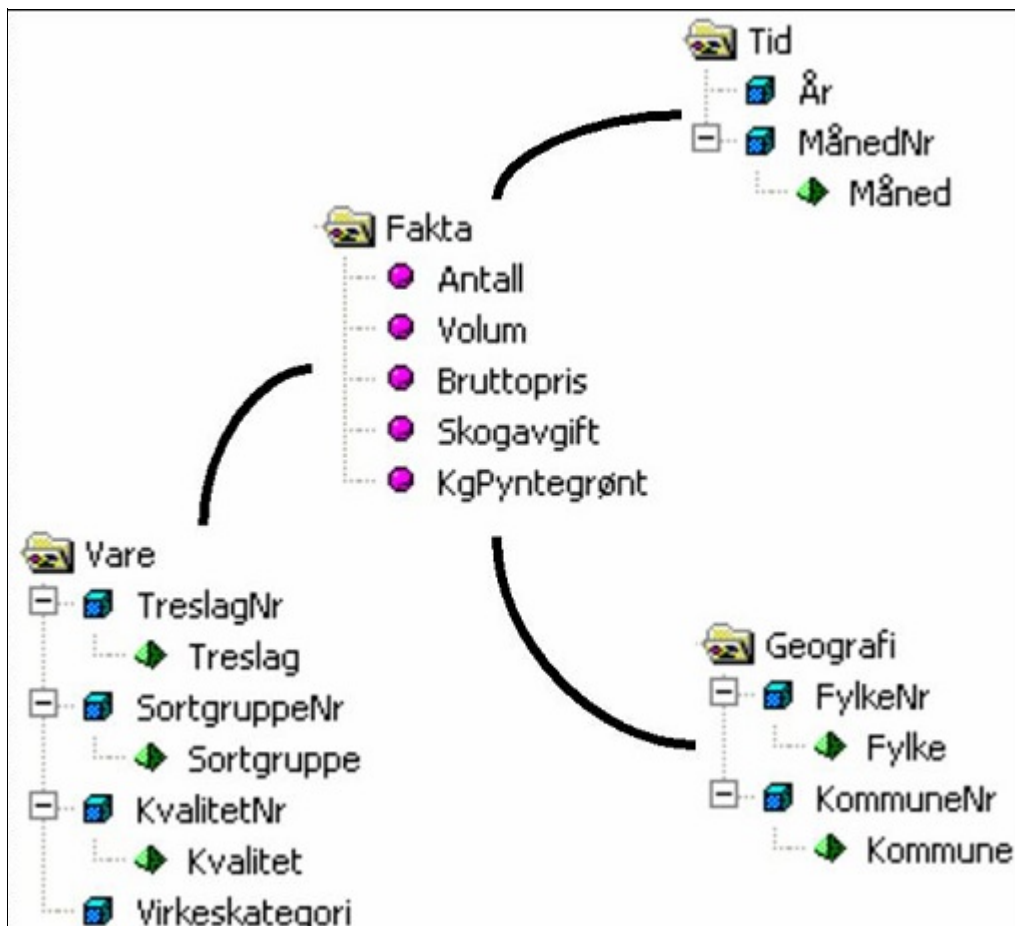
Tid
År
MånedNr
Måned

Fakta
Antall
Volum
Bruttopris
Skogavgift
KgPyntegrønt

Vare
TreslagNr
Treslag
SortgruppeNr
Sortgruppe
KvalitetNr
Kvalitet
Virkeskategori

Geografi
FylkeNr
Fylke
KommuneNr
Kommune